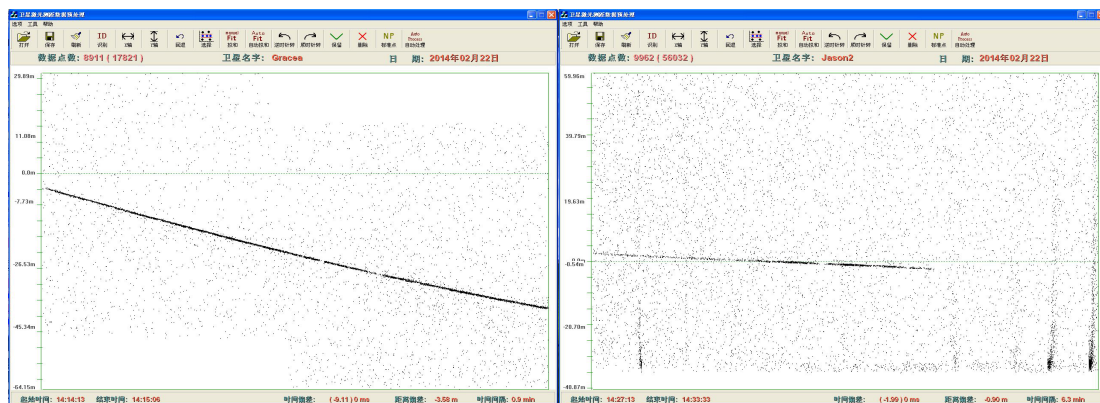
卫星激光测距数据预处理
选项 工具 帮助
打开 保存 刷新 ID 识别 X轴 Y轴 回退 选择 Fit 拟和 Auto Fit 自动拟和 逆时针转 顺时针转 保留 删除 NP 标准点 Auto Process 自动处理
数据点数: 8911 ( 17821 )
卫星名字: Gracea
日 期: 2014年02月22日
29.89m
11.08m
0.0m
-7.73m
-26.53m
-45.34m
-64.15m
起始时间: 14:14:13 结束时间: 14:15:06 时间偏差: ( -9.11 ) 0 ms 距离偏差: -3.58 m 时间间隔: 0.9 min

卫星激光测距数据预处理
选项 工具 帮助
打开 保存 刷新 ID 识别 X轴 Y轴 回退 选择 Fit 拟和 Auto Fit 自动拟和 逆时针转 顺时针转 保留 删除 NP 标准点 Auto Process 自动处理
数据点数: 9962 ( 56032 )
卫星名字: Jason2
日 期: 2014年02月22日
59.96m
39.79m
19.63m
0.0m
-0.54m
-20.70m
-40.87m
起始时间: 14:27:13 结束时间: 14:33:33 时间偏差: ( -1.99 ) 0 ms 距离偏差: -0.90 m 时间间隔: 6.3 min